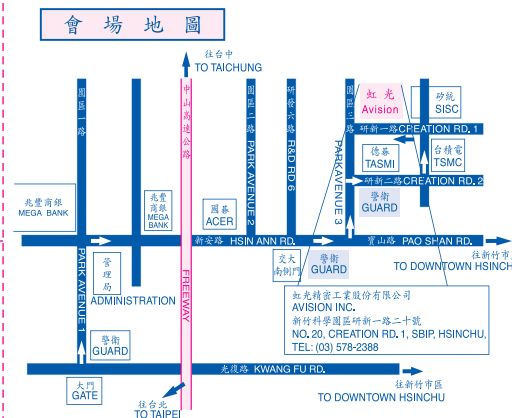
會 場 地 圖

往台中
TO TAICHUNG

中山高速公路
FREEWAY

園區一路
PARK AVENUE 1

園區二路
PARK AVENUE 2

研發六路
R&D RD 6

園區三路
PARKAVENUE 3

虹光
Avision

矽統
SISC

研新一路 CREATION RD. 1

德碁
TASMI

台積電
TSMC

研新二路 CREATION RD. 2

警衛
GUARD

兆豐商銀
MEGA BANK

兆豐商銀
MEGA BANK

宏碁
ACER

新安路 HSIN ANN RD.

寶山路 PAO SHAN RD.

往新竹市區
TO DOWNTOWN HSINCHU

交大南側門

警衛
GUARD

管理局
ADMINISTRATION

虹光精密工業股份有限公司
AVISION INC.
新竹科學園區研新一路二十號
NO. 20, CREATION RD. 1, SBIP, HSINCHU,
TEL: (03) 578-2388

警衛
GUARD

光復路 KWANG FU RD.

大門
GATE

往台北
TO TAIPEI

往新竹市區
TO DOWNTOWN HSINCHU